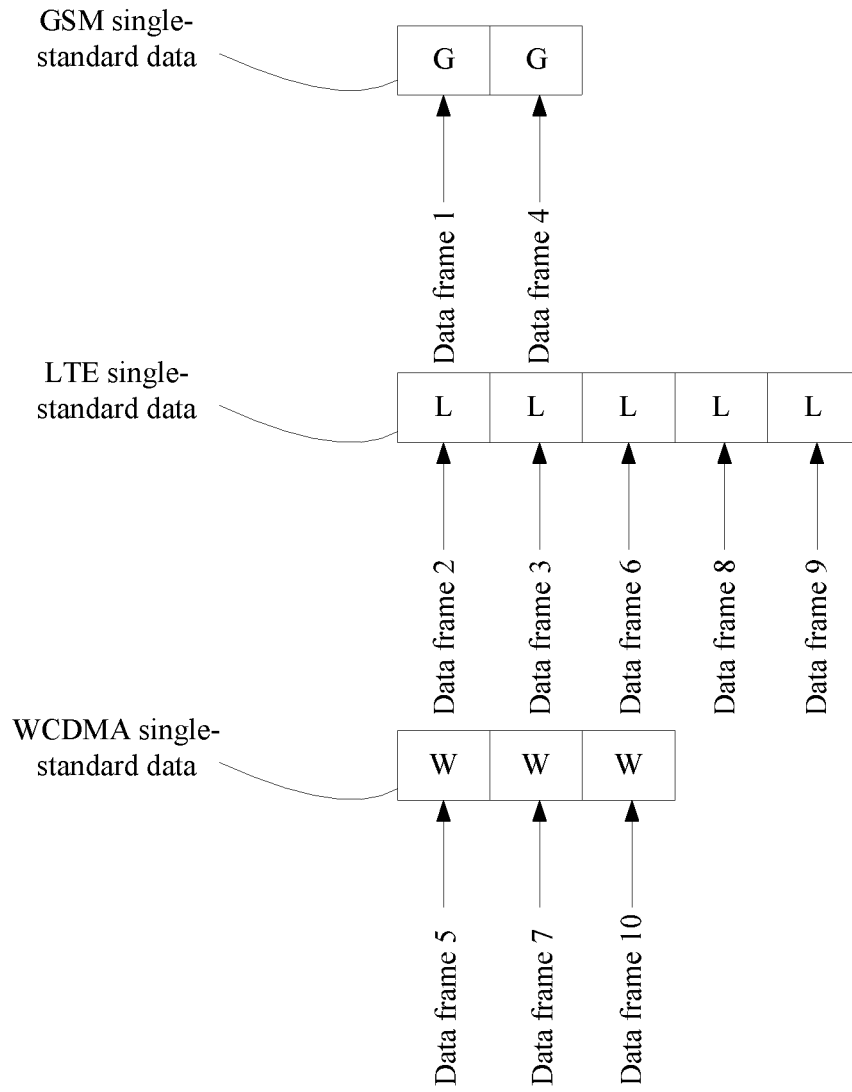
GSM single-standard data

G G

Data frame 1
Data frame 4

LTE single-standard data

L L L L L

Data frame 2
Data frame 3
Data frame 6
Data frame 8
Data frame 9

WCDMA single-standard data

W W W

Data frame 5
Data frame 7
Data frame 10